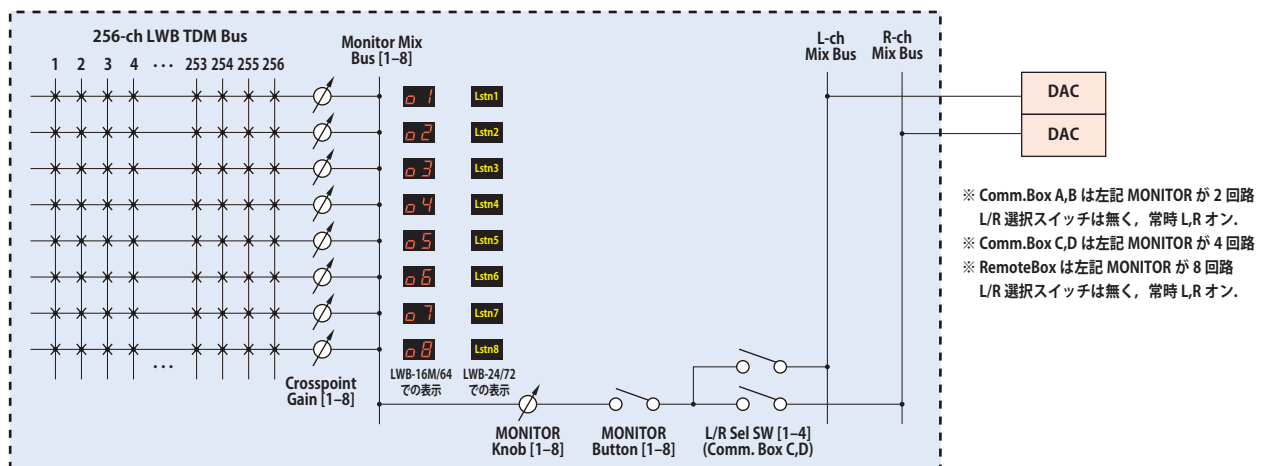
256-ch LWB TDM Bus

1 2 3 4 ··· 253 254 255 256

Monitor Mix Bus [1–8]

o1 Lstn1
o2 Lstn2
o3 Lstn3
o4 Lstn4
o5 Lstn5
o6 Lstn6
o7 Lstn7
o8 Lstn8

···

Crosspoint Gain [1–8]

LWB-16M/64 での表示

LWB-24/72 での表示

L-ch Mix Bus

R-ch Mix Bus

DAC

DAC

※ Comm.Box A,B は左記 MONITOR が 2 回路
L/R 選択スイッチは無く，常時 L,R オン.
※ Comm.Box C,D は左記 MONITOR が 4 回路
※ RemoteBox は左記 MONITOR が 8 回路
L/R 選択スイッチは無く，常時 L,R オン.

MONITOR Knob [1–8]

MONITOR Button [1–8]

L/R Sel SW [1–4] (Comm. Box C,D)